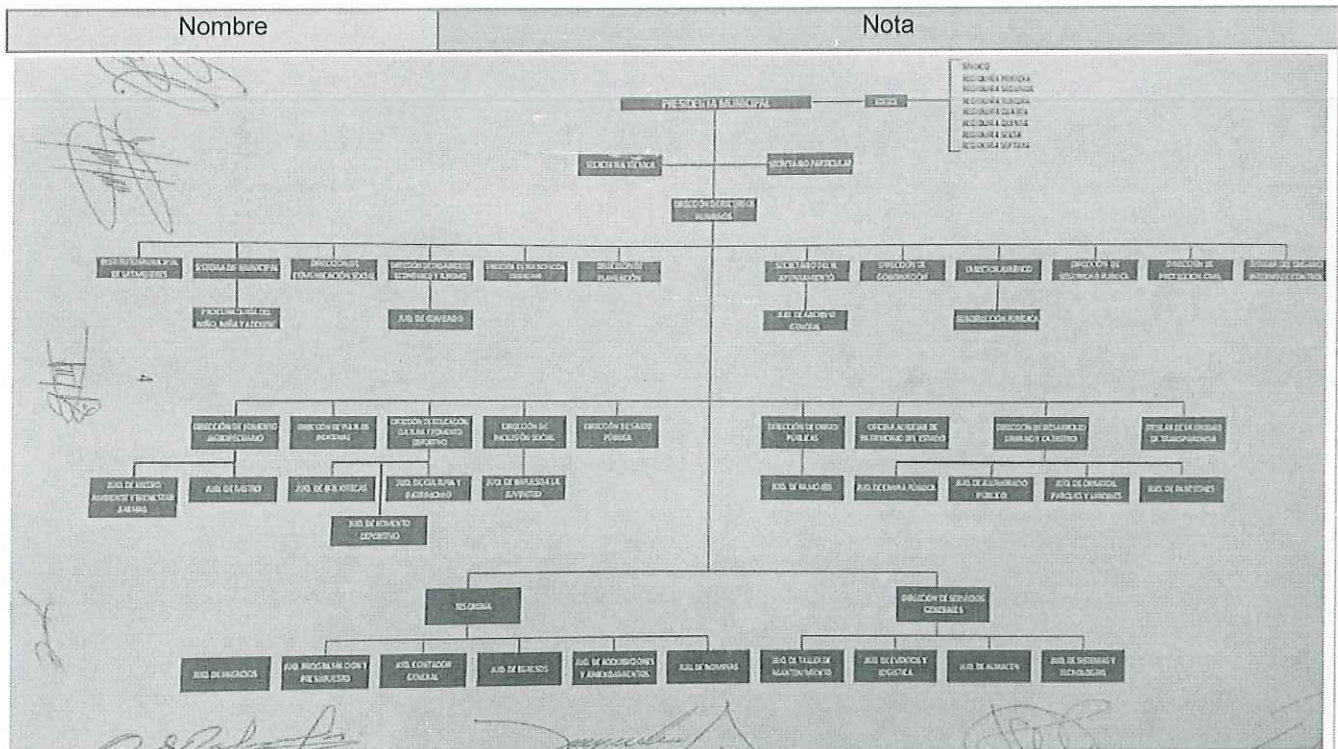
| Nombre | Nota |
|---|---|

SINDICO
REGIDURIA PRIMERA
REGIDURIA SEGUNDA
REGIDURIA TERCERA
REGIDURIA CUARTA
REGIDURIA QUINTA
REGIDURIA SEXTA
REGIDURIA SEPTIMA

PRESIDENCIA MUNICIPAL

CABILDO

SECRETARIA TECNICA

SECRETARIO PARTICULAR

DIRECCIÓN DE RECURSOS HUMANOS

INSTITUTO MUNICIPAL DE LAS MUJERES

SISTEMA DIF MUNICIPAL

PROCURADURIA DEL NIÑO, NIÑA Y ADOLESC

DIRECCIÓN DE COMUNICACIÓN SOCIAL

DIRECCIÓN DE DESARROLLO ECONOMICO Y TURISMO

JUD. DE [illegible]

DIRECCIÓN DE DERECHOS HUMANOS

DIRECCIÓN DE PLANEACIÓN

SECRETARIO DEL H. AYUNTAMIENTO

JUD. DE ARCHIVO GENERAL

DIRECCIÓN DE GOBERNACIÓN

DIRECCIÓN JURIDICA

SUBDIRECCIÓN JURIDICA

DIRECCIÓN DE SEGURIDAD PUBLICA

DIRECCIÓN DE PROTECCIÓN CIVIL

TITULAR DEL ORGANO INTERNO DE CONTROL

DIRECCIÓN DE FOMENTO AGROPECUARIO

JUD. DE MEDIO AMBIENTE Y BIENESTAR ANIMAL

JUD. DE RASTRO

DIRECCIÓN DE PAZ Y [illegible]

DIRECCIÓN DE EDUCACIÓN, CULTURA Y FOMENTO DEPORTIVO

JUD. DE BIBLIOTECAS

JUD. DE CULTURA Y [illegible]

JUD. DE FOMENTO DEPORTIVO

DIRECCIÓN DE INCLUSIÓN SOCIAL

JUD. DE IMPULSO A LA JUVENTUD

DIRECCIÓN DE SALUD PUBLICA

DIRECCIÓN DE OBRAS PUBLICAS

JUD. DE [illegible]

OFICINA AUXILIAR DE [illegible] DEL ESTADO

JUD. DE IMAGEN PUBLICA

DIRECCIÓN DE DESARROLLO URBANO Y CATASTRO

JUD. DE ALUMBRADO PUBLICO

JUD. DE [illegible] PARQUES Y JARDINES

JUD. DE PANTEONES

TITULAR DE LA UNIDAD DE TRANSPARENCIA

TESORERIA

JUD. DE INGRESOS

JUD. PROGRAMACIÓN Y PRESUPUESTO

JUD. CONTADOR GENERAL

JUD. DE EGRESOS

JUD. DE ADQUISICIONES Y ARRENDAMIENTOS

JUD. DE NOMINAS

DIRECCIÓN DE SERVICIOS GENERALES

JUD. DE TALLER DE MANTENIMIENTO

JUD. DE EVENTOS Y LOGISTICA

JUD. DE ALMACEN

JUD. DE SISTEMAS Y TECNOLOGIAS